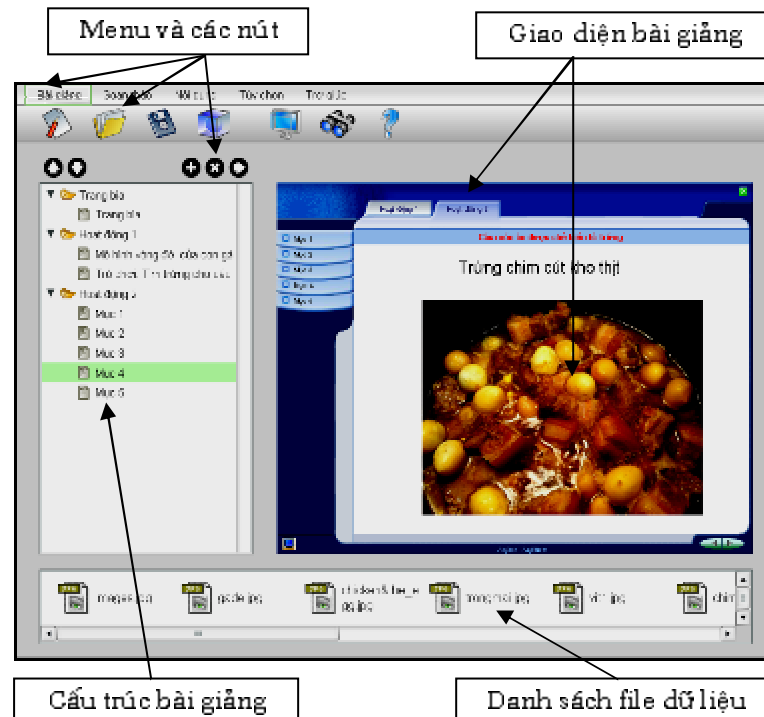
Menu và các nút

Giao diện bài giảng

Bài giảng   Soạn thảo   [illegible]   Tùy chọn   Trợ giúp

Trang bìa
Trang bìa
Hoạt động 1
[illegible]
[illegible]
Hoạt động 2
Mục 1
Mục 2
Mục 3
Mục 4
Mục 5

Mục 1
Mục 2
Mục 3
Mục 4
Mục 5

Trứng chim cút cho thịt

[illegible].jpg   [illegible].jpg   chicken&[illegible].jpg   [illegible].jpg   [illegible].jpg   chim

Cấu trúc bài giảng

Danh sách file dữ liệu